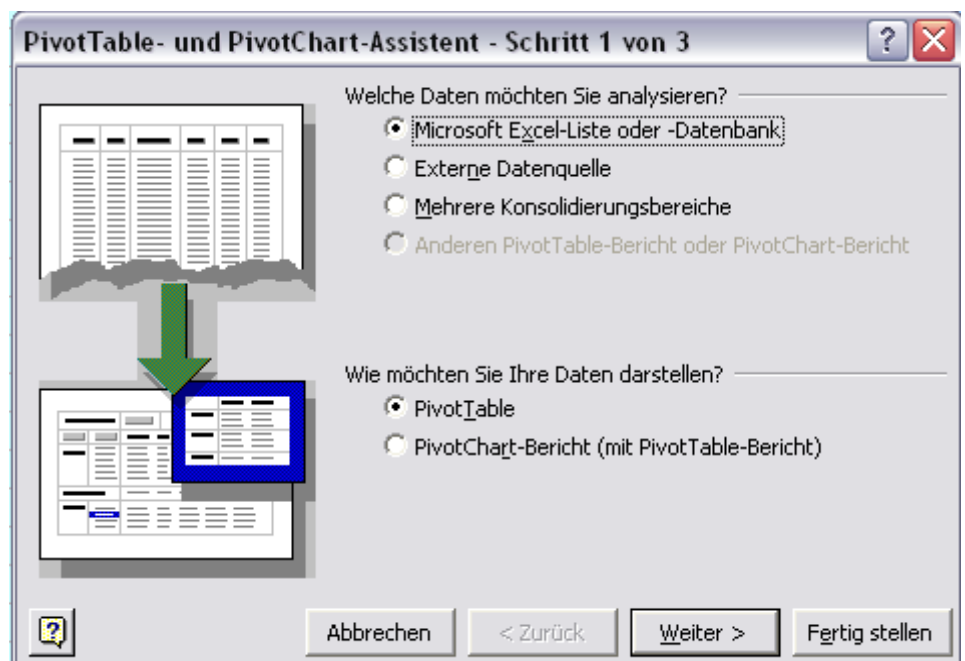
PivotTable- und PivotChart-Assistent - Schritt 1 von 3

Welche Daten möchten Sie analysieren?

Microsoft Excel-Liste oder -Datenbank

Externe Datenquelle

Mehrere Konsolidierungsbereiche

Anderen PivotTable-Bericht oder PivotChart-Bericht

Wie möchten Sie Ihre Daten darstellen?

PivotTable

PivotChart-Bericht (mit PivotTable-Bericht)

Abbrechen

< Zurück

Weiter >

Fertig stellen